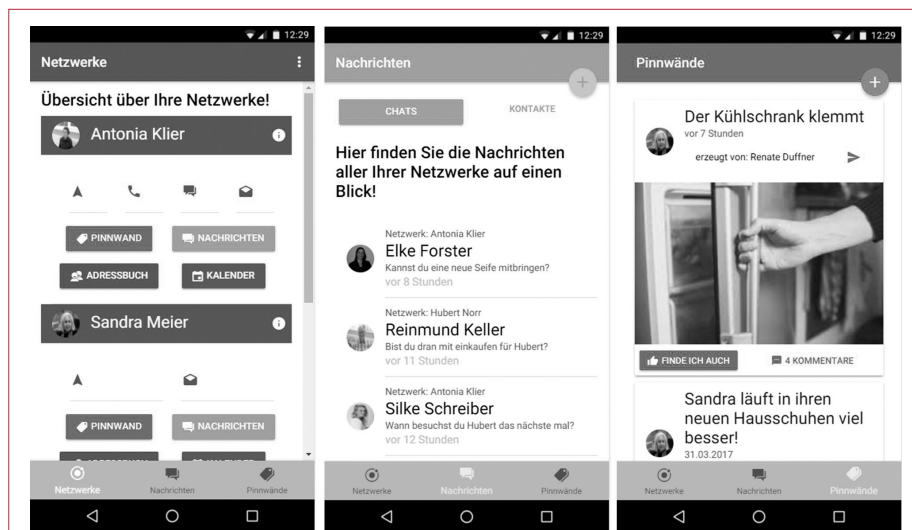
12:29
Netzwerke
Übersicht über Ihre Netzwerke!
Antonia Klier
PINNWAND
NACHRICHTEN
ADRESSBUCH
KALENDER
Sandra Meier
PINNWAND
NACHRICHTEN
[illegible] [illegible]
Netzwerke
Nachrichten
Pinnwände

12:29
Nachrichten
CHATS
KONTAKTE
Hier finden Sie die Nachrichten aller Ihrer Netzwerke auf einen Blick!
Netzwerk: Antonia Klier
Elke Forster
Kannst du eine neue Seife mitbringen?
vor 8 Stunden
Netzwerk: Hubert Norr
Reinmund Keller
Bist du dran mit einkaufen für Hubert?
vor 11 Stunden
Netzwerk: Antonia Klier
Silke Schreiber
Wann besuchst du Hubert das nächste mal?
vor 12 Stunden
Netzwerke
Nachrichten
Pinnwände

12:29
Pinnwände
Der Kühlschrank klemmt
vor 7 Stunden
erzeugt von: Renate Duffner
FINDE ICH AUCH
4 KOMMENTARE
Sandra läuft in ihren neuen Hausschuhen viel besser!
31.03.2017
Netzwerke
Nachrichten
Pinnwände